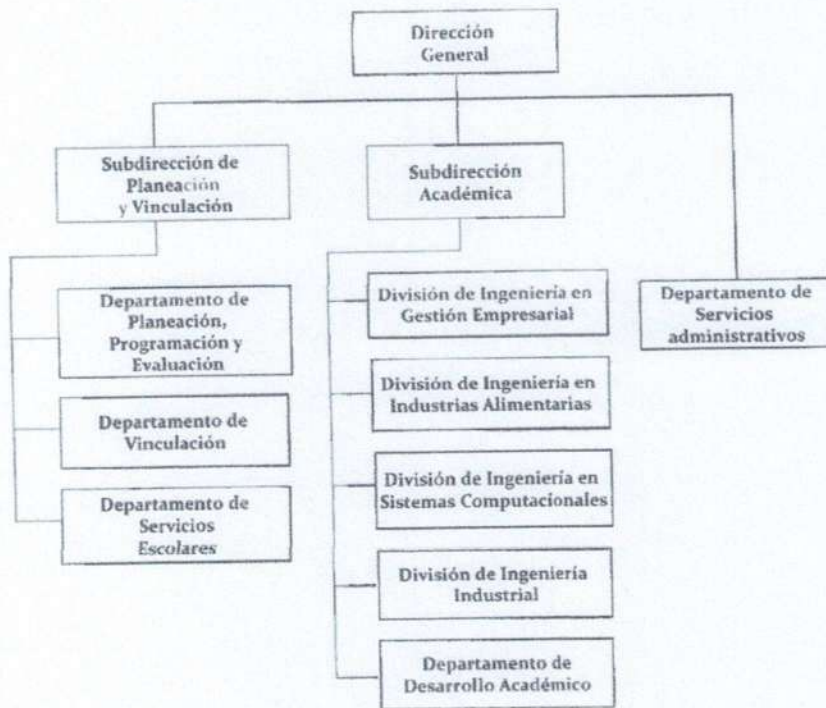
Dirección General

Subdirección de Planeación y Vinculación

Subdirección Académica

Departamento de Planeación, Programación y Evaluación

Departamento de Vinculación

Departamento de Servicios Escolares

División de Ingeniería en Gestión Empresarial

División de Ingeniería en Industrias Alimentarias

División de Ingeniería en Sistemas Computacionales

División de Ingeniería Industrial

Departamento de Desarrollo Académico

Departamento de Servicios administrativos